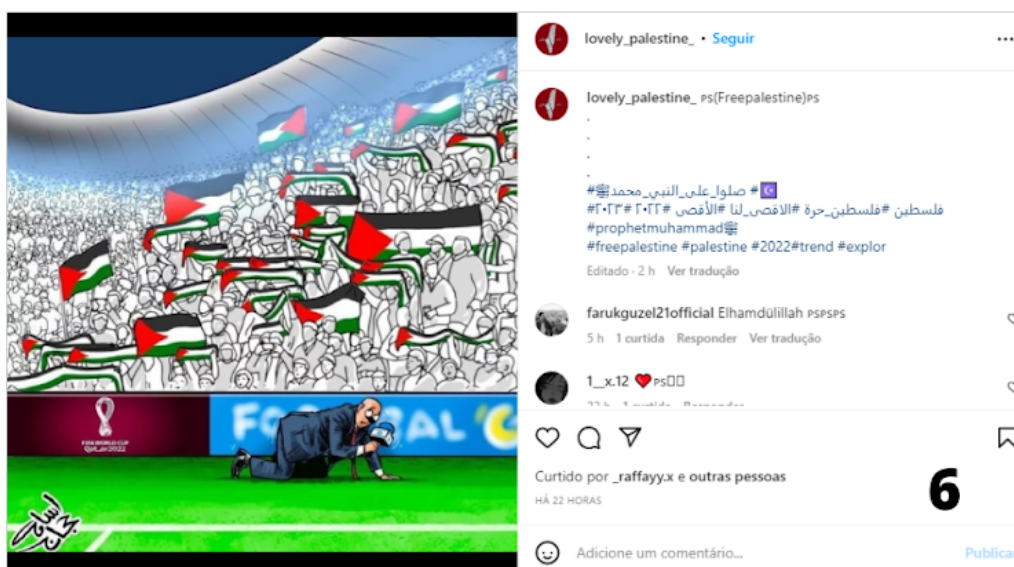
FIFA WORLD CUP Qatar 2022

FOOTBAL

lovely_palestine_ • Seguir

lovely_palestine_ PS(Freepalestine)PS
.
.
.
.
#صلوا_على_النبي_محمد ﷺ #
فلسطين #فلسطين_حرة #الاقصى_لنا #الأقصى #٢٠٢٢ #٢٠٢٣
#prophetmuhammadﷺ
#freepalestine #palestine #2022#trend #explor
Editado · 2 h Ver tradução

farukguzel21official Elhamdülillah PSPSPS
5 h 1 curtida Responder Ver tradução

1__x.12 ❤️ PS
22 h 1 curtida Responder

Curtido por _raffayy.x e outras pessoas
HÁ 22 HORAS

6

Adicione um comentário...
Publicar